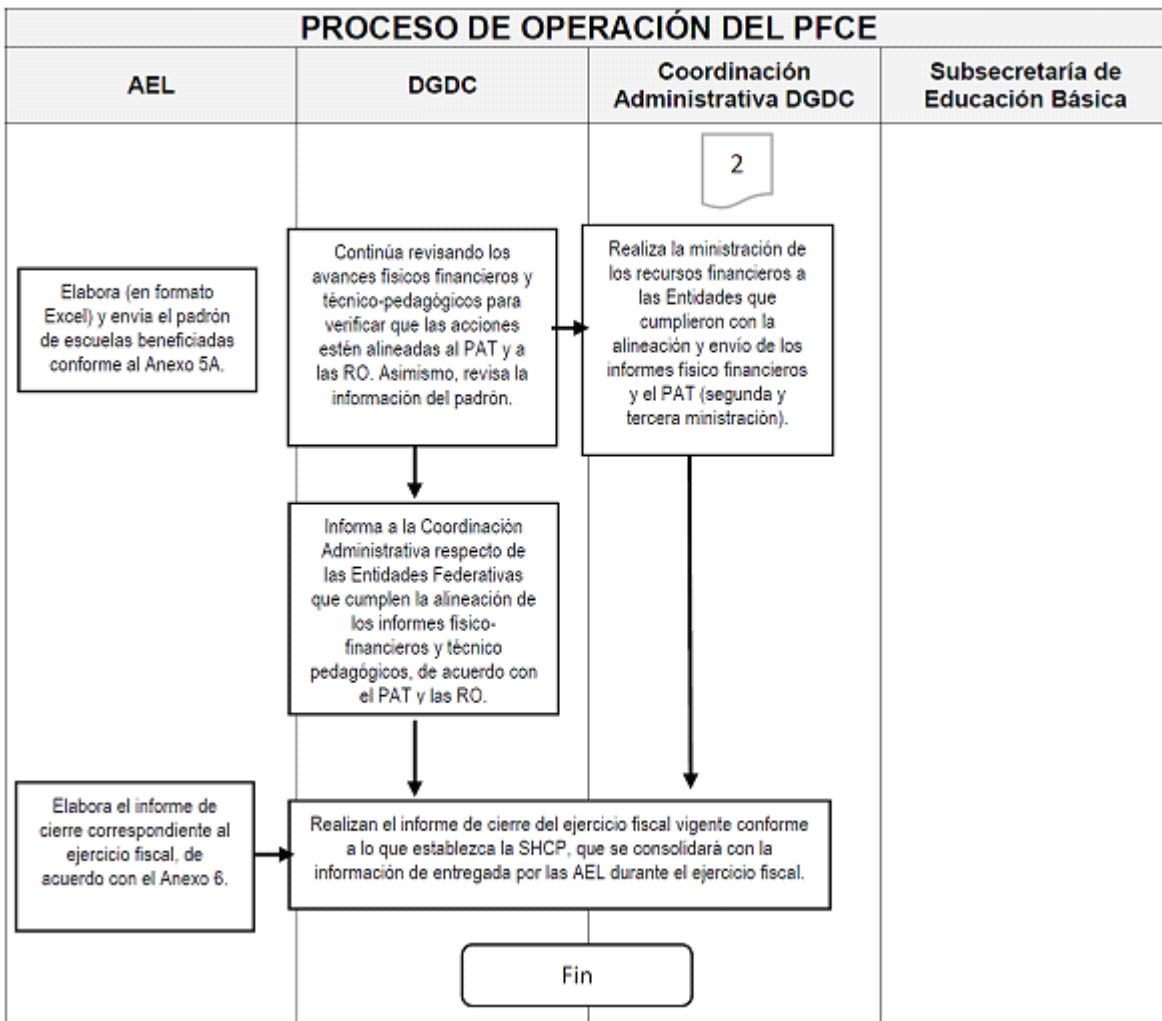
PROCESO DE OPERACIÓN DEL PFCE

| AEL | DGDC | Coordinación Administrativa DGDC | Subsecretaría de Educación Básica |
|---|---|---|---|

2

Elabora (en formato Excel) y envia el padrón de escuelas beneficiadas conforme al Anexo 5A.

Continúa revisando los avances físicos financieros y técnico-pedagógicos para verificar que las acciones estén alineadas al PAT y a las RO. Asimismo, revisa la información del padrón.

Realiza la ministración de los recursos financieros a las Entidades que cumplieron con la alineación y envío de los informes físico financieros y el PAT (segunda y tercera ministración).

Informa a la Coordinación Administrativa respecto de las Entidades Federativas que cumplen la alineación de los informes físico-financieros y técnico pedagógicos, de acuerdo con el PAT y las RO.

Elabora el informe de cierre correspondiente al ejercicio fiscal, de acuerdo con el Anexo 6.

Realizan el informe de cierre del ejercicio fiscal vigente conforme a lo que establezca la SHCP, que se consolidará con la información de entregada por las AEL durante el ejercicio fiscal.

Fin